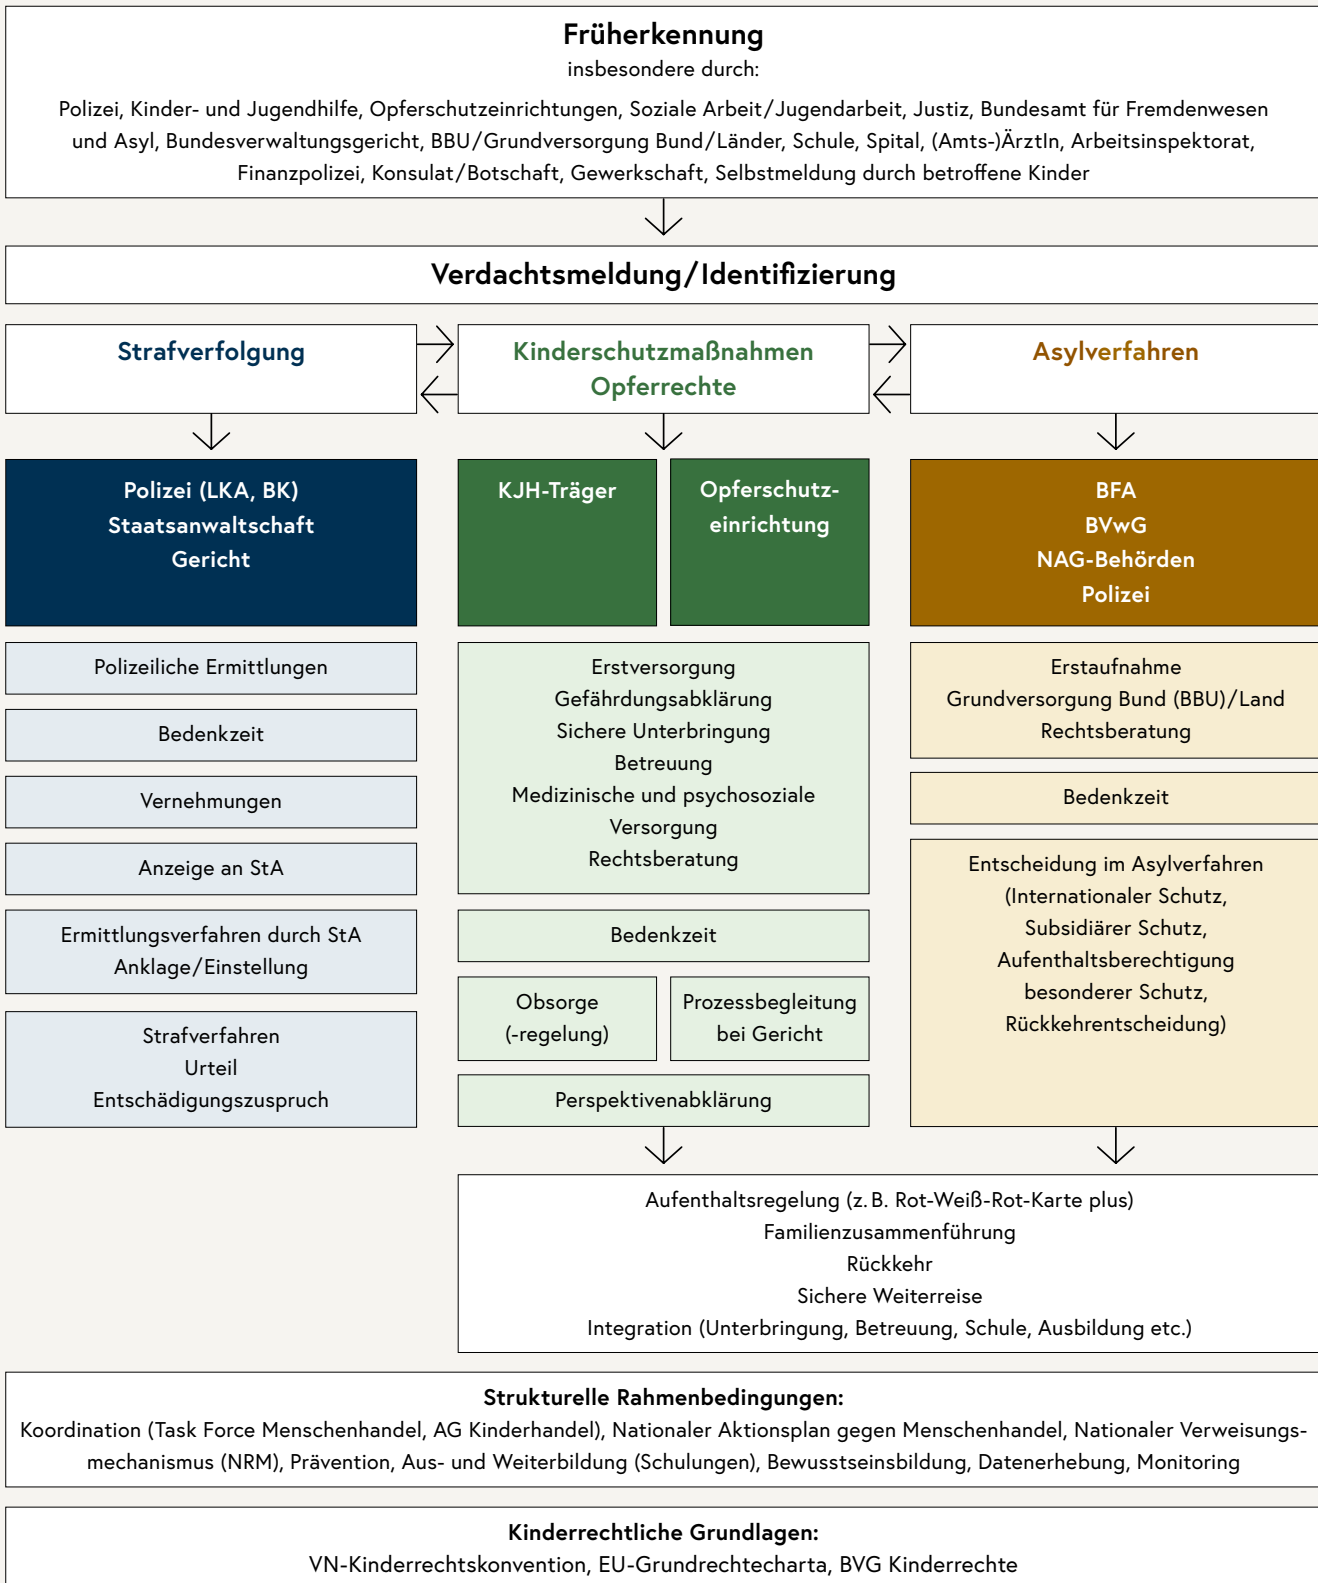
Früherkennung
insbesondere durch:

Polizei, Kinder- und Jugendhilfe, Opferschutzeinrichtungen, Soziale Arbeit/Jugendarbeit, Justiz, Bundesamt für Fremdenwesen und Asyl, Bundesverwaltungsgericht, BBU/Grundversorgung Bund/Länder, Schule, Spital, (Amts-)ÄrztIn, Arbeitsinspektorat, Finanzpolizei, Konsulat/Botschaft, Gewerkschaft, Selbstmeldung durch betroffene Kinder

Verdachtsmeldung/Identifizierung

Strafverfolgung

Polizei (LKA, BK)
Staatsanwaltschaft
Gericht

Polizeiliche Ermittlungen

Bedenkzeit

Vernehmungen

Anzeige an StA

Ermittlungsverfahren durch StA
Anklage/Einstellung

Strafverfahren
Urteil
Entschädigungszuspruch

Kinderschutzmaßnahmen
Opferrechte

KJH-Träger

Opferschutzeinrichtung

Erstversorgung
Gefährdungsabklärung
Sichere Unterbringung
Betreuung
Medizinische und psychosoziale Versorgung
Rechtsberatung

Bedenkzeit

Obsorge
(-regelung)

Prozessbegleitung
bei Gericht

Perspektivenabklärung

Asylverfahren

BFA
BVwG
NAG-Behörden
Polizei

Erstaufnahme
Grundversorgung Bund (BBU)/Land
Rechtsberatung

Bedenkzeit

Entscheidung im Asylverfahren
(Internationaler Schutz,
Subsidiärer Schutz,
Aufenthaltsberechtigung
besonderer Schutz,
Rückkehrentscheidung)

Aufenthaltsregelung (z. B. Rot-Weiß-Rot-Karte plus)
Familienzusammenführung
Rückkehr
Sichere Weiterreise
Integration (Unterbringung, Betreuung, Schule, Ausbildung etc.)

Strukturelle Rahmenbedingungen:
Koordination (Task Force Menschenhandel, AG Kinderhandel), Nationaler Aktionsplan gegen Menschenhandel, Nationaler Verweisungsmechanismus (NRM), Prävention, Aus- und Weiterbildung (Schulungen), Bewusstseinsbildung, Datenerhebung, Monitoring

Kinderrechtliche Grundlagen:
VN-Kinderrechtskonvention, EU-Grundrechtecharta, BVG Kinderrechte